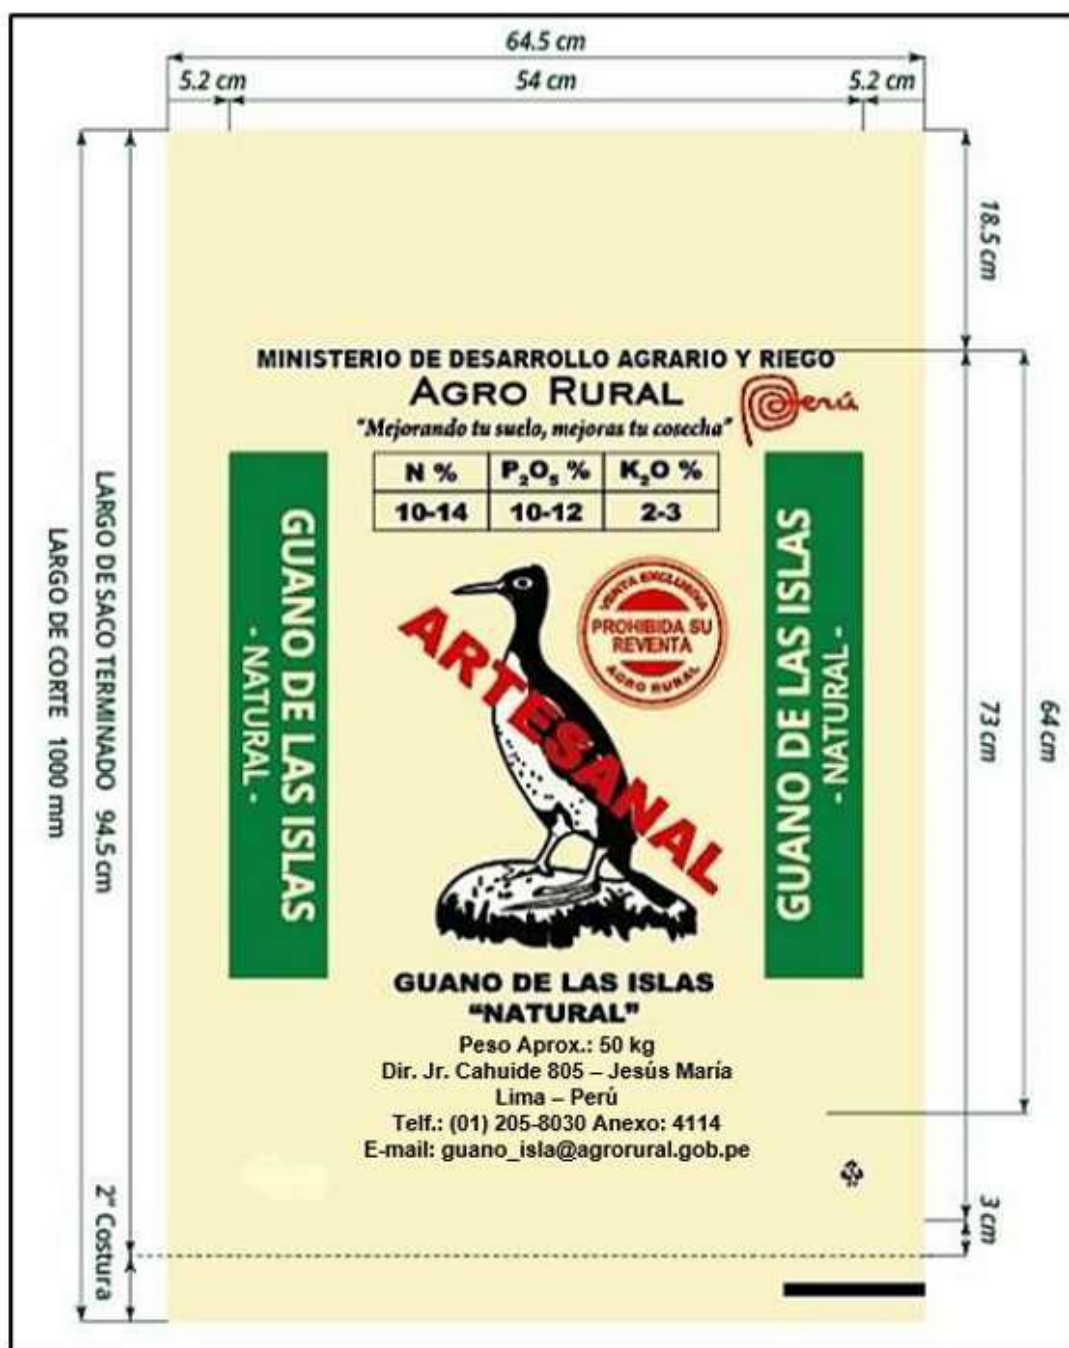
64.5 cm
5.2 cm
54 cm
5.2 cm

18.5 cm

MINISTERIO DE DESARROLLO AGRARIO Y RIEGO
AGRO RURAL
Perú
"Mejorando tu suelo, mejoras tu cosecha"

| N % | $P_2O_5$ % | $K_2O$ % |
|---|---|---|
| 10-14 | 10-12 | 2-3 |

GUANO DE LAS ISLAS
- NATURAL -

ARTESANAL

VENTA EXCLUSIVA
PROHIBIDA SU REVENTA
AGRO RURAL

GUANO DE LAS ISLAS
- NATURAL -

GUANO DE LAS ISLAS
"NATURAL"
Peso Aprox.: 50 kg
Dir. Jr. Cahuide 805 – Jesús María
Lima – Perú
Telf.: (01) 205-8030 Anexo: 4114
E-mail: guano_isla@agrorural.gob.pe

73 cm
64 cm
3 cm

LARGO DE SACO TERMINADO 94.5 cm
LARGO DE CORTE 1000 mm
2° Costura